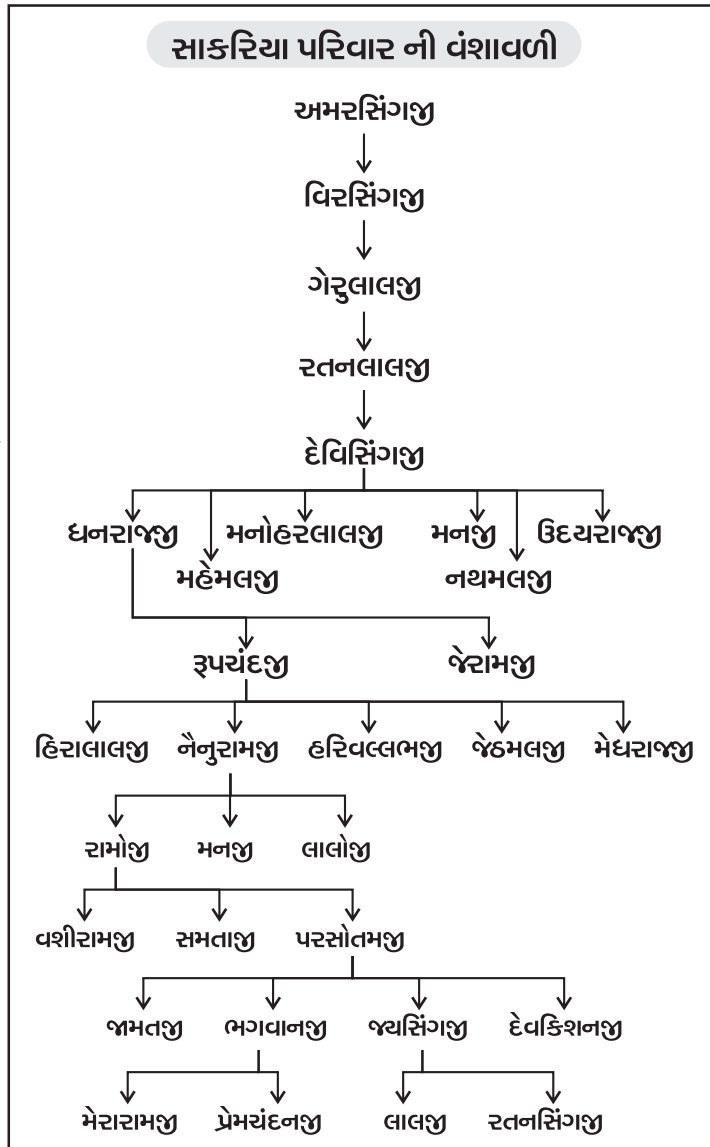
સાકરિયા પરિવાર ની વંશાવળી

અમરસિંગજી

વિરસિંગજી

ગેરુલાલજી

રતનલાલજી

દેવિસિંગજી

ધનરાજજી મહેમલજી મનોહરલાલજી મનજી નથમલજી ઉદયરાજજી

રૂપચંદજી જેરામજી

હિરાલાલજી નૈનુરામજી હરિવલ્લભજી જેઠમલજી મેઘરાજજી

રામોજી મનજી લાલોજી

વશીરામજી સમતાજી પરસોતમજી

જામતજી ભગવાનજી જયસિંગજી દેવકિશનજી

મેરારામજી પ્રેમચંદનજી લાલજી રતનસિંગજી